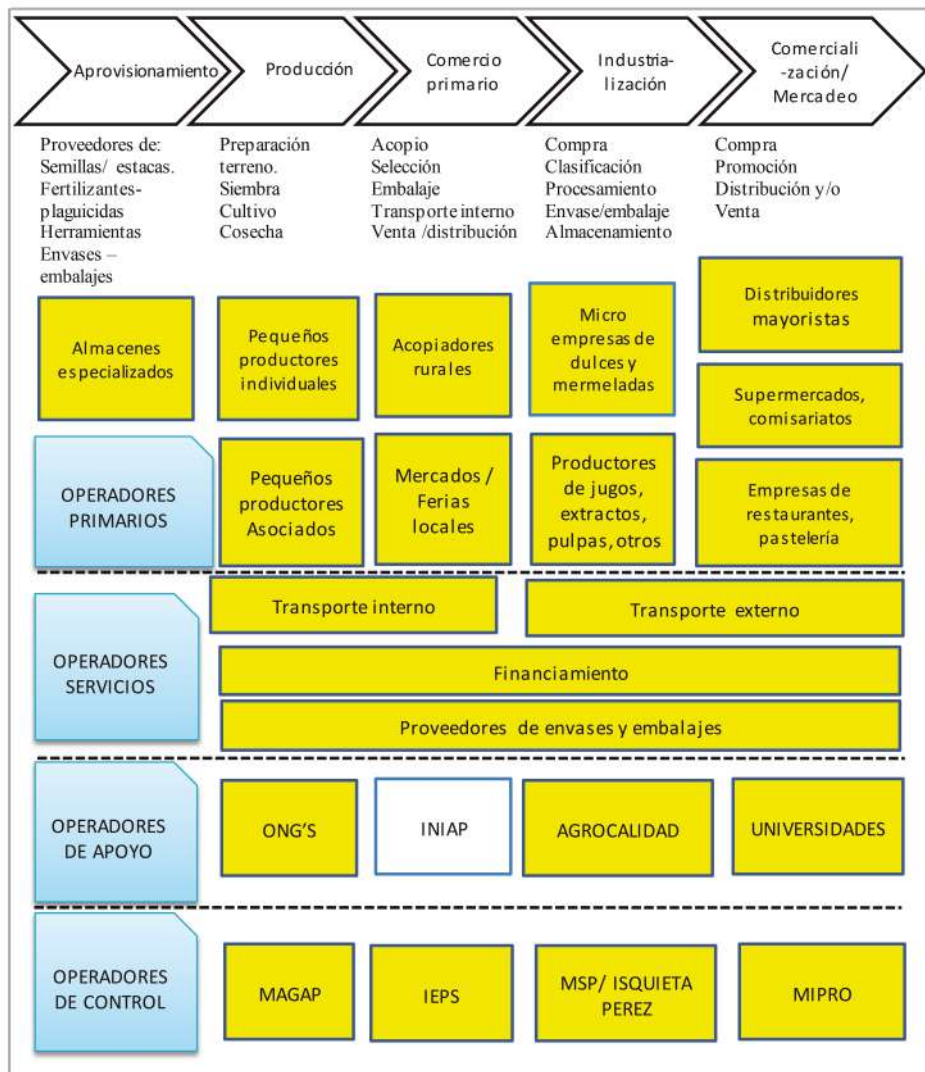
Aprovisionamiento

Producción

Comercio primario

Industrialización

Comerciali-zación/ Mercadeo

Proveedores de: Semillas/ estacas. Fertilizantes-plaguicidas Herramientas Envases – embalajes

Preparación terreno. Siembra Cultivo Cosecha

Acopio Selección Embalaje Transporte interno Venta /distribución

Compra Clasificación Procesamiento Envase/embalaje Almacenamiento

Compra Promoción Distribución y/o Venta

Almacenes especializados

Pequeños productores individuales

Acopiadores rurales

Micro empresas de dulces y mermeladas

Distribuidores mayoristas

Supermercados, comisariatos

OPERADORES PRIMARIOS

Pequeños productores Asociados

Mercados / Ferias locales

Productores de jugos, extractos, pulpas, otros

Empresas de restaurantes, pastelería

OPERADORES SERVICIOS

Transporte interno

Transporte externo

Financiamiento

Proveedores de envases y embalajes

OPERADORES DE APOYO

ONG'S

INIAP

AGROCALIDAD

UNIVERSIDADES

OPERADORES DE CONTROL

MAGAP

IEPS

MSP/ ISQUIETA PEREZ

MIPRO